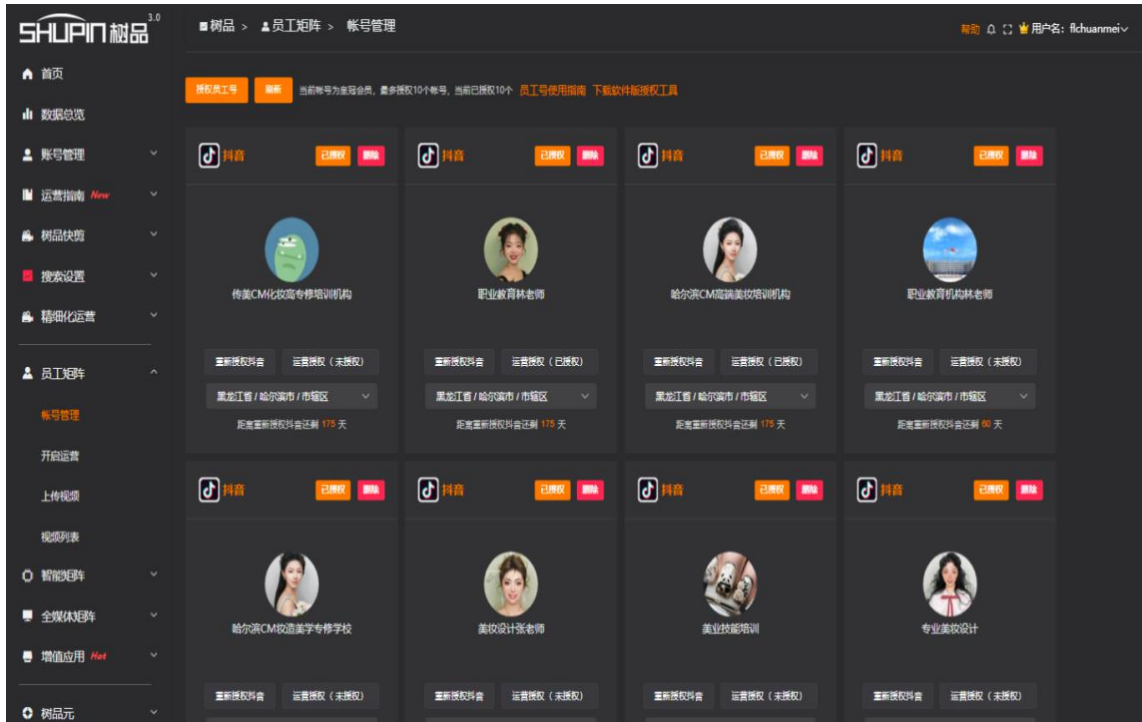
SHUPIN 树品 3.0

树品 > 员工矩阵 > 帐号管理

帮助 用户名: flchuanmei

首页
数据总览
账号管理
运营指南 New
树品快剪
搜索设置
精细化运营
员工矩阵
帐号管理
开启运营
上传视频
视频列表
智能矩阵
全媒体矩阵
增值应用 Hot
树品元

授权员工号 刷新 当前帐号为至尊会员，最多授权10个帐号，当前已授权10个 员工号使用指南 下载软件版授权工具

抖音 已授权 删除
传美CM化妆高专修培训机构
重新授权抖音 运营授权（未授权）
黑龙江省 / 哈尔滨市 / 市辖区
距离重新授权抖音还剩 175 天

抖音 已授权 删除
职业教育林老师
重新授权抖音 运营授权（已授权）
黑龙江省 / 哈尔滨市 / 市辖区
距离重新授权抖音还剩 175 天

抖音 已授权 删除
哈尔滨CM高端美妆培训机构
重新授权抖音 运营授权（已授权）
黑龙江省 / 哈尔滨市 / 市辖区
距离重新授权抖音还剩 175 天

抖音 已授权 删除
职业教育机构林老师
重新授权抖音 运营授权（未授权）
黑龙江省 / 哈尔滨市 / 市辖区
距离重新授权抖音还剩 60 天

抖音 已授权 删除
哈尔滨CM妆造美学专修学校
重新授权抖音 运营授权（未授权）

抖音 已授权 删除
美妆设计张老师
重新授权抖音 运营授权（未授权）

抖音 已授权 删除
美业技能培训
重新授权抖音 运营授权（未授权）

抖音 已授权 删除
专业美妆设计
重新授权抖音 运营授权（未授权）